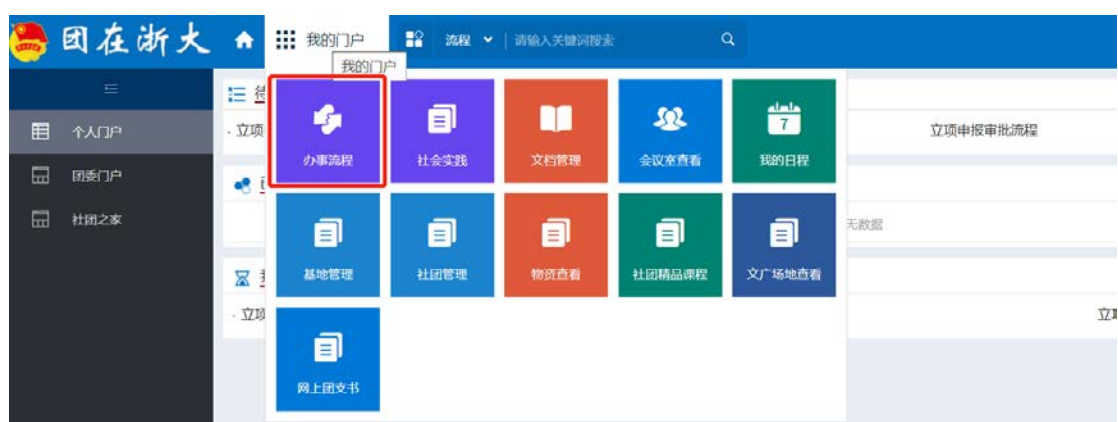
团在浙大
我的门户
流程
请输入关键词搜索
我的门户
个人门户
团委门户
社团之家
· 立项
· 立项
办事流程
社会实践
文档管理
会议室查看
7
我的日程
基地管理
社团管理
物资查看
社团精品课程
文广场地查看
网上团支书
立项申报审批流程
无数据
立